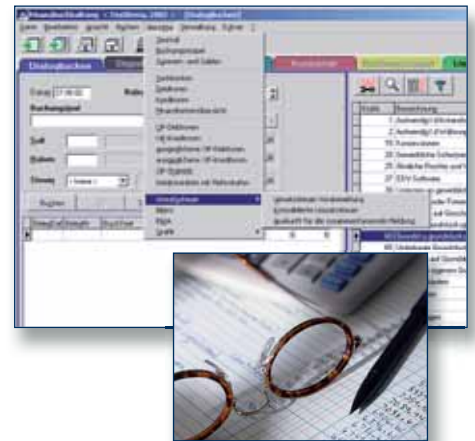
Dialogbuchen

Datum 27.06.02

Buchungstext

Soll

Haben

Steuer

Journal
Buchungsjournal
Summen- und Salden

Sachkonten
Debitoren
Kreditoren

OP Debitoren
OP Kreditoren

Umsatzsteuer
Bilanz
Grafik

Umsatzsteuer-Voranmeldung
Zusammenfassende Meldung

Konto
Bezeichnung
1 Aufwendungen
2 Aufwendungen
15 Konzessionen
25 Software
27 EDV-Software